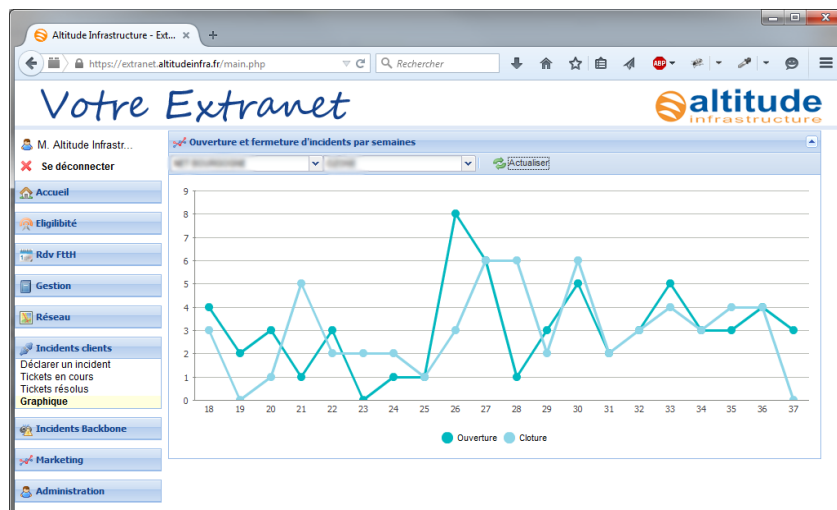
Altitude Infrastructure - Ext...

https://extranet.altitudeinfra.fr/main.php

Rechercher

Votre Extranet

altitude infrastructure

M. Altitude Infrastr...

Se déconnecter

Accueil

Eligibilité

Rdv FttH

Gestion

Réseau

Incidents clients

Déclarer un incident
Tickets en cours
Tickets résolus
Graphique

Incidents Backbone

Marketing

Administration

Ouverture et fermeture d'incidents par semaines

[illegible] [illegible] Actualiser

9
8
7
6
5
4
3
2
1
0

18 19 20 21 22 23 24 25 26 27 28 29 30 31 32 33 34 35 36 37

Ouverture Cloture